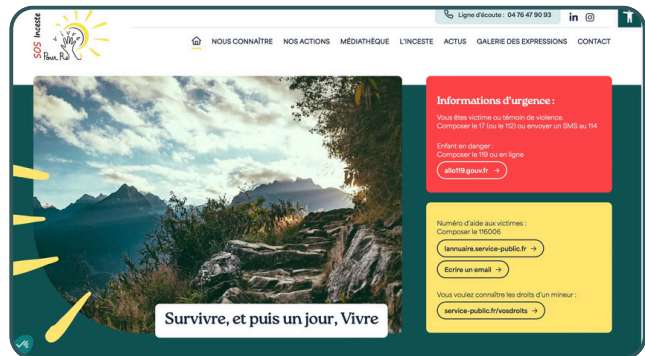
SOS Inceste Pour Revivre

Ligne d'écoute : 04 76 47 90 93

NOUS CONNAÎTRE NOS ACTIONS MÉDIATHÈQUE L'INCESTE ACTUS GALERIE DES EXPRESSIONS CONTACT

Informations d'urgence :

Vous êtes victime ou témoin de violence. Composer le 17 (ou le 112) ou envoyer un SMS au 114

Enfant en danger : Composer le 119 ou en ligne

allo119.gouv.fr →

Numéro d'aide aux victimes : Composer le 116006

lannuaire.service-public.fr →

Ecrire un email →

Vous voulez connaître les droits d'un mineur :

service-public.fr/vosdroits →

Survivre, et puis un jour, Vivre